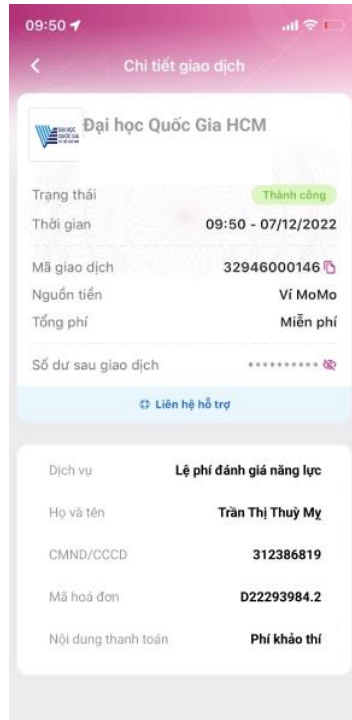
09:50

Chi tiết giao dịch

ĐẠI HỌC QUỐC GIA

Đại học Quốc Gia HCM

Trạng thái Thành công

Thời gian 09:50 - 07/12/2022

Mã giao dịch 32946000146

Nguồn tiền Ví MoMo

Tổng phí Miễn phí

Số dư sau giao dịch ••••••••••

Liên hệ hỗ trợ

Dịch vụ Lệ phí đánh giá năng lực

Họ và tên Trần Thị Thuỳ My

CMND/CCCD 312386819

Mã hoá đơn D22293984.2

Nội dung thanh toán Phí khảo thí